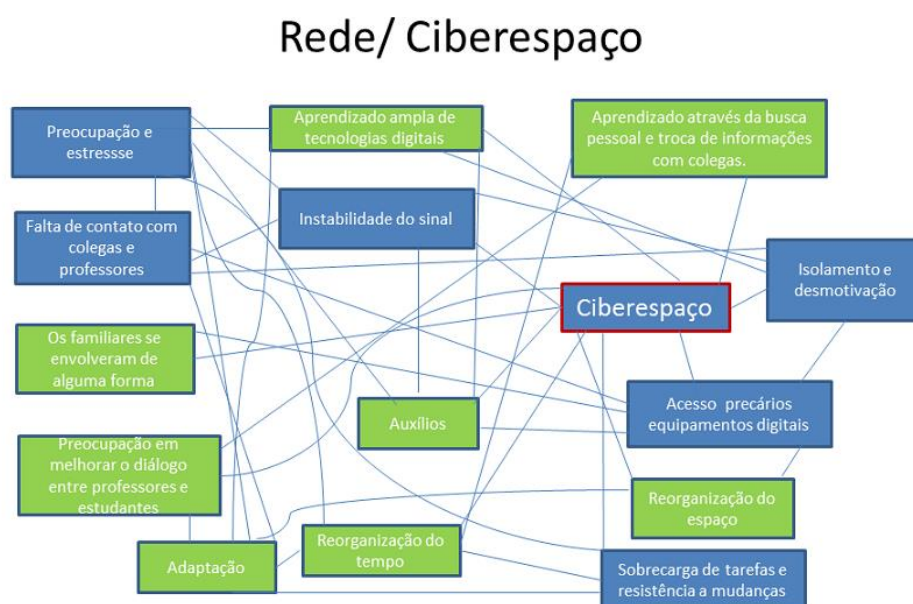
Rede/ Ciberespaço

Preocupação e estressse

Aprendizado ampla de tecnologias digitais

Aprendizado através da busca pessoal e troca de informações com colegas.

Falta de contato com colegas e professores

Instabilidade do sinal

Isolamento e desmotivação

Ciberespaço

Os familiares se envolveram de alguma forma

Auxílios

Acesso precários equipamentos digitais

Preocupação em melhorar o diálogo entre professores e estudantes

Reorganização do espaço

Adaptação

Reorganização do tempo

Sobrecarga de tarefas e resistência a mudanças